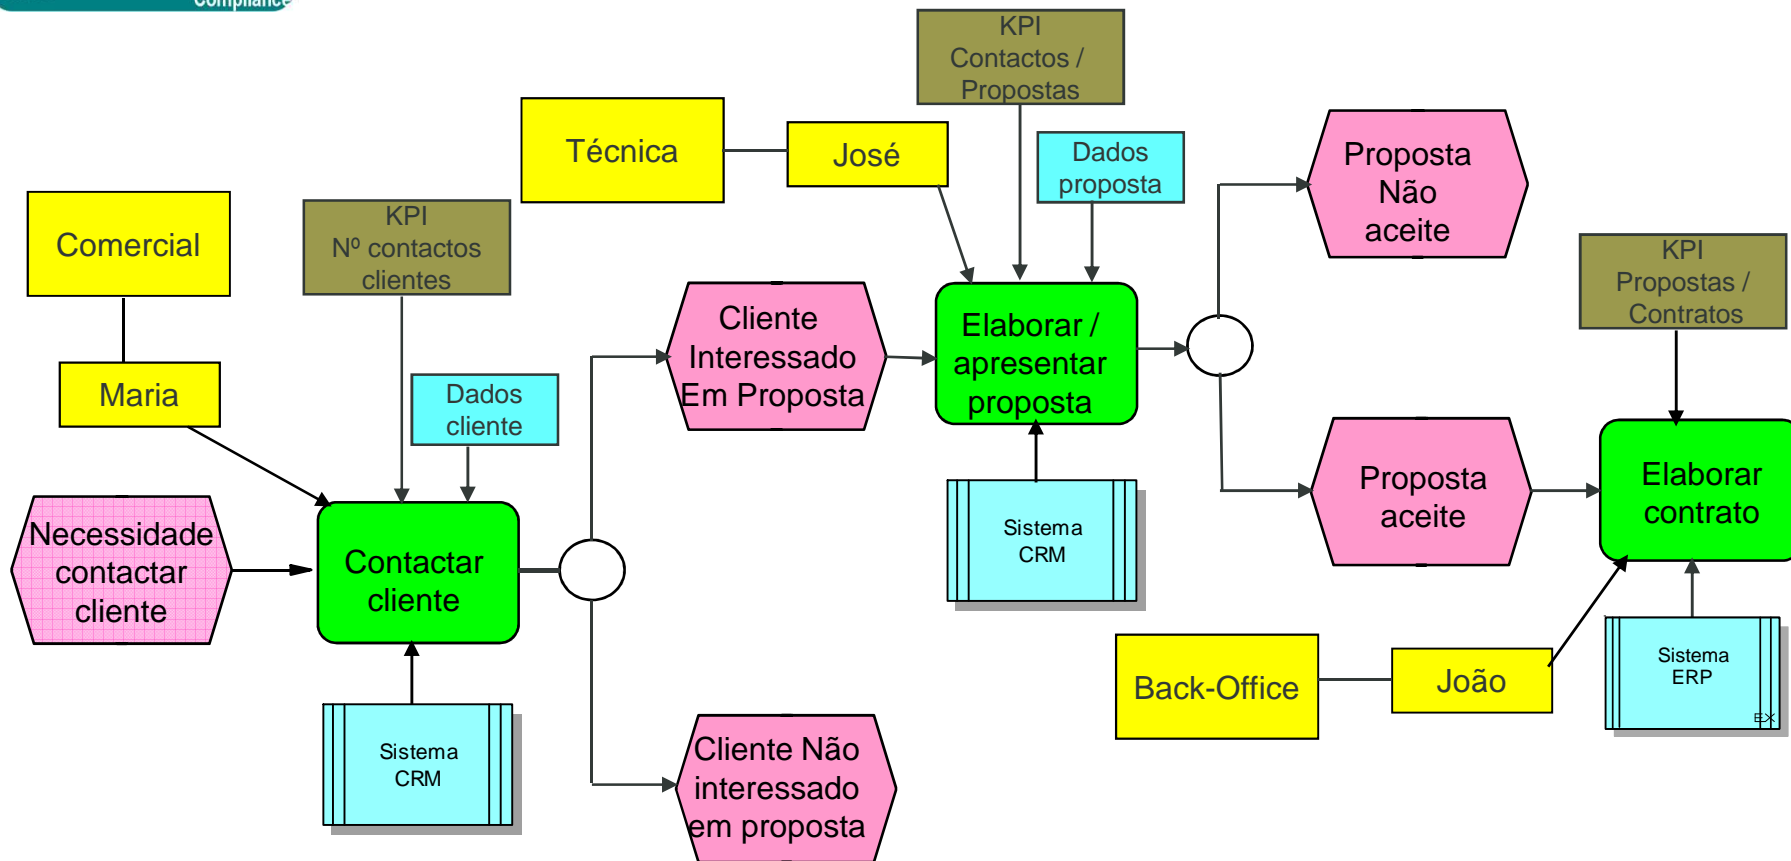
Compliance

KPI
Contactos /
Propostas

Técnica

José

Dados
proposta

Proposta
Não
aceite

Comercial

KPI
Nº contactos
clientes

KPI
Propostas /
Contratos

Cliente
Interessado
Em Proposta

Elaborar /
apresentar
proposta

Maria

Dados
cliente

Proposta
aceite

Elaborar
contrato

Necessidade
contactar
cliente

Contactar
cliente

Sistema
CRM

Back-Office

João

Sistema
ERP

Sistema
CRM

Cliente Não
interessado
em proposta